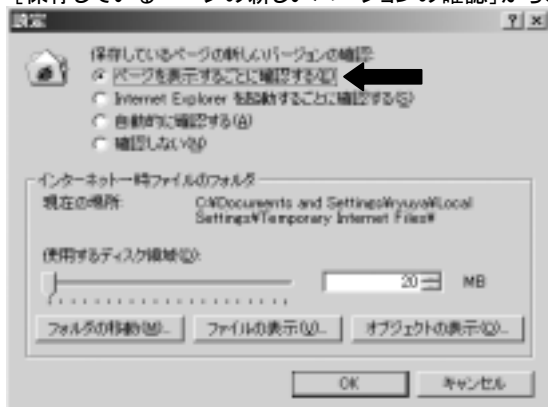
［保存しているページの新しいバージョンの確認］から
設定
? ×
保存しているページの新しいバージョンの確認:
ページを表示するごとに確認する(E)
Internet Explorer を起動するごとに確認する(S)
自動的に確認する(A)
確認しない(N)
インターネット一時ファイルのフォルダ
現在の場所:
C:¥Documents and Settings¥ryuya¥Local Settings¥Temporary Internet Files¥
使用するディスク領域(D):
20
MB
フォルダの移動(M)...
ファイルの表示(V)...
オブジェクトの表示(O)...
OK
キャンセル